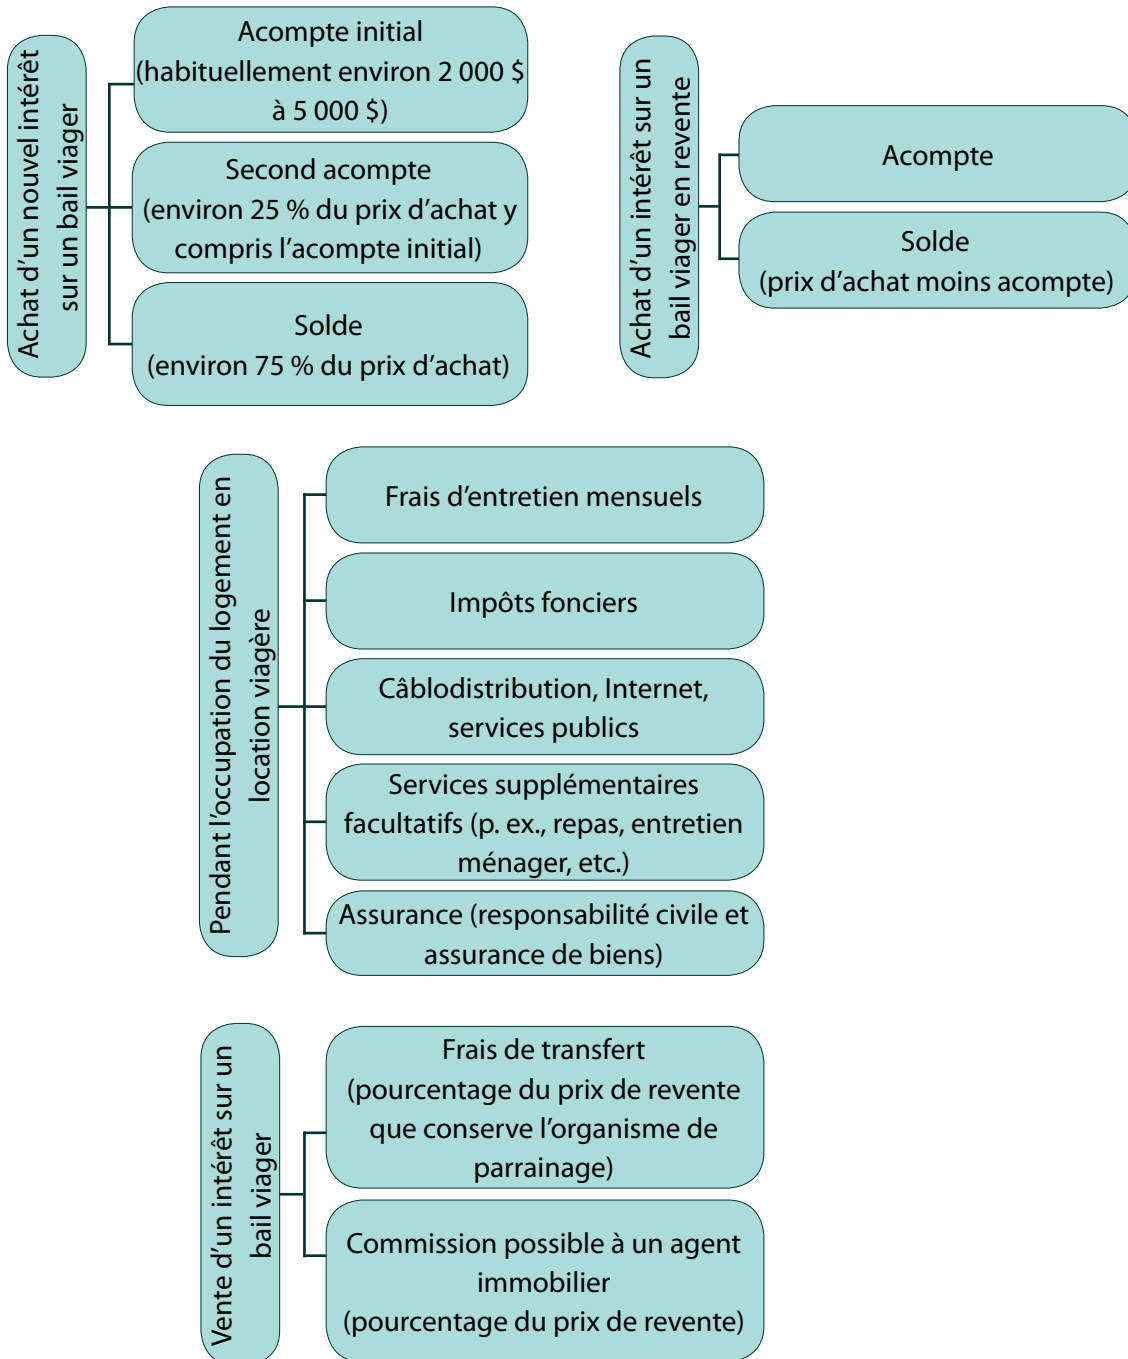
Achat d’un nouvel intérêt sur un bail viager

Acompte initial (habituellement environ 2 000 $ à 5 000 $)

Second acompte (environ 25 % du prix d’achat y compris l’acompte initial)

Solde (environ 75 % du prix d’achat)

Achat d’un intérêt sur un bail viager en revente

Acompte

Solde (prix d’achat moins acompte)

Pendant l’occupation du logement en location viagère

Frais d’entretien mensuels

Impôts fonciers

Câblodistribution, Internet, services publics

Services supplémentaires facultatifs (p. ex., repas, entretien ménager, etc.)

Assurance (responsabilité civile et assurance de biens)

Vente d’un intérêt sur un bail viager

Frais de transfert (pourcentage du prix de revente que conserve l’organisme de parrainage)

Commission possible à un agent immobilier (pourcentage du prix de revente)